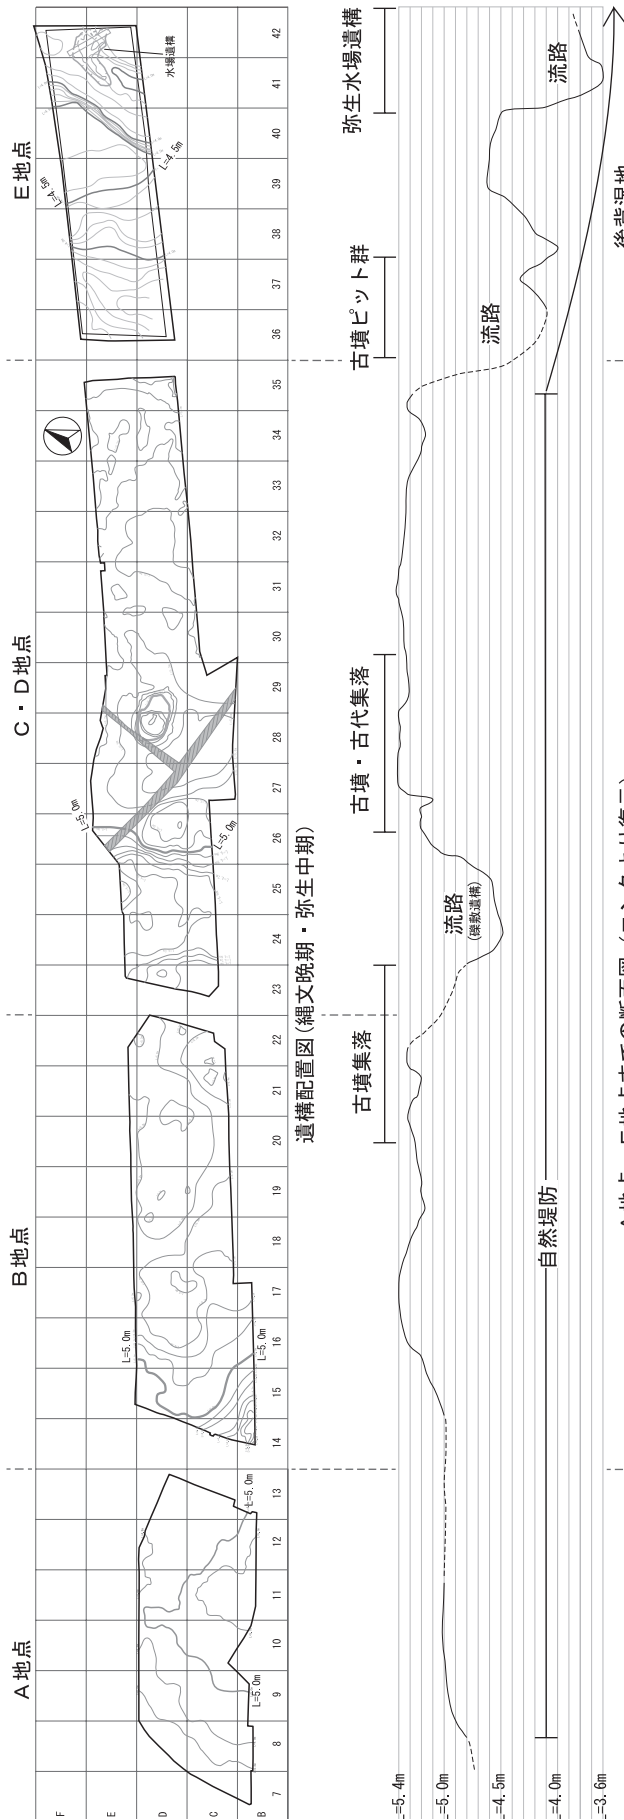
A地点

B地点

C・D地点

E地点

F
E
D
C
B

7 8 9 10 11 12 13 14 15 16 17 18 19 20 21 22 23 24 25 26 27 28 29 30 31 32 33 34 35 36 37 38 39 40 41 42

L=5.0m
L=5.0m
L=5.0m
L=5.0m
L=5.0m
L=5.0m
L=4.5m
L=4.5m

水場遺構

遺構配置図（縄文晩期・弥生中期）

L=5.4m
L=5.0m
L=4.5m
L=4.0m
L=3.6m

古墳集落

流路
（祭祀遺構）

古墳・古代集落

古墳ピット群

流路

弥生水場遺構

流路

自然堤防

後背湿地

A地点～E地点までの断面図（ヨコ：タト比倍二）